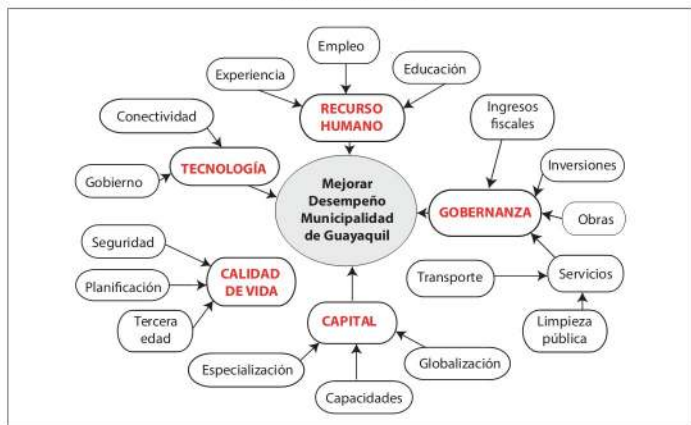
Empleo

Experiencia

Educación

RECURSO HUMANO

Conectividad

TECNOLOGÍA

Ingresos fiscales

Inversiones

Gobierno

Mejorar Desempeño Municipalidad de Guayaquil

GOBERNANZA

Obras

Seguridad

CALIDAD DE VIDA

Transporte

Servicios

Planificación

Tercera edad

CAPITAL

Limpieza pública

Especialización

Globalización

Capacidades